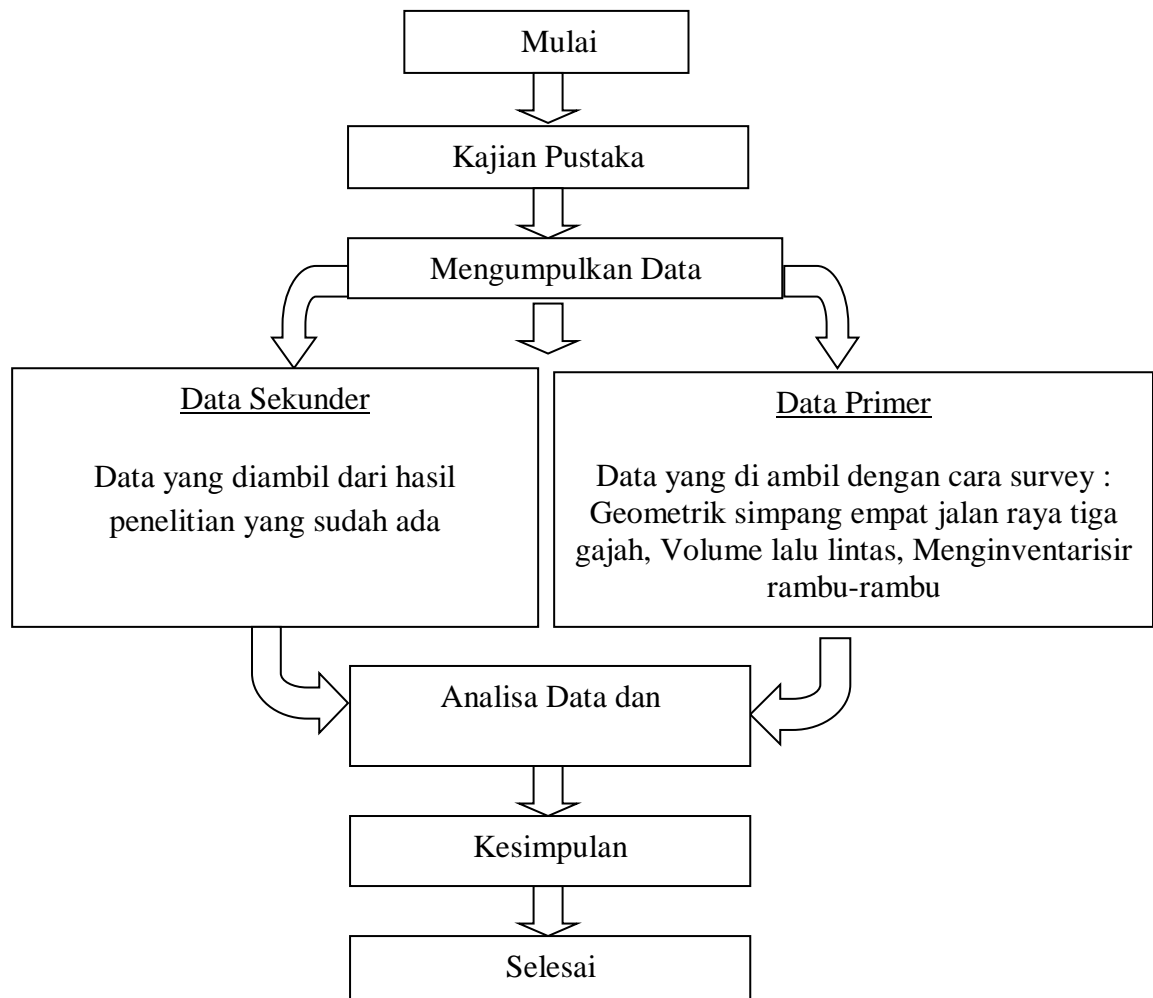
Mulai

Kajian Pustaka

Mengumpulkan Data

Data Sekunder

Data yang diambil dari hasil penelitian yang sudah ada

Data Primer

Data yang di ambil dengan cara survey : Geometrik simpang empat jalan raya tiga gajah, Volume lalu lintas, Menginventarisir rambu-rambu

Analisa Data dan

Kesimpulan

Selesai